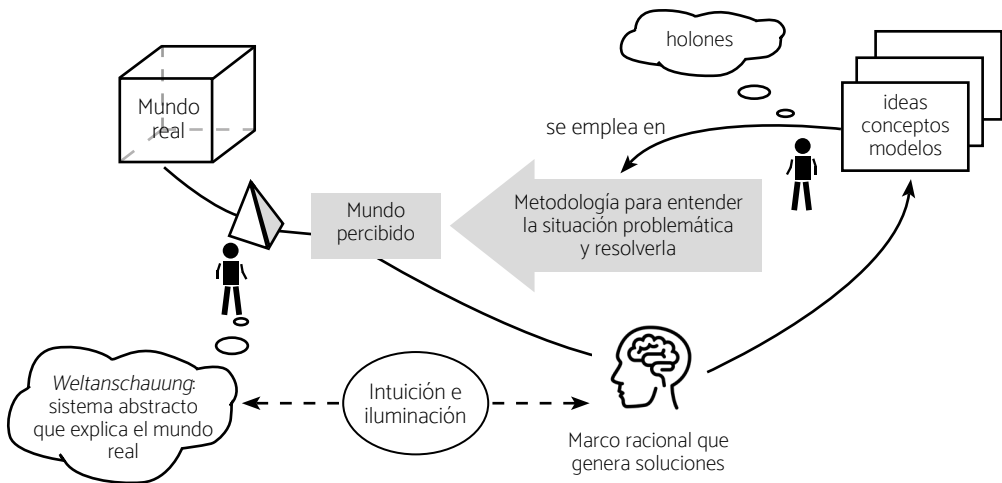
holones

Mundo real

se emplea en

ideas
conceptos
modelos

Mundo percibido

Metodología para entender la situación problemática y resolverla

*Weltanschauung*: sistema abstracto que explica el mundo real

Intuición e iluminación

Marco racional que genera soluciones